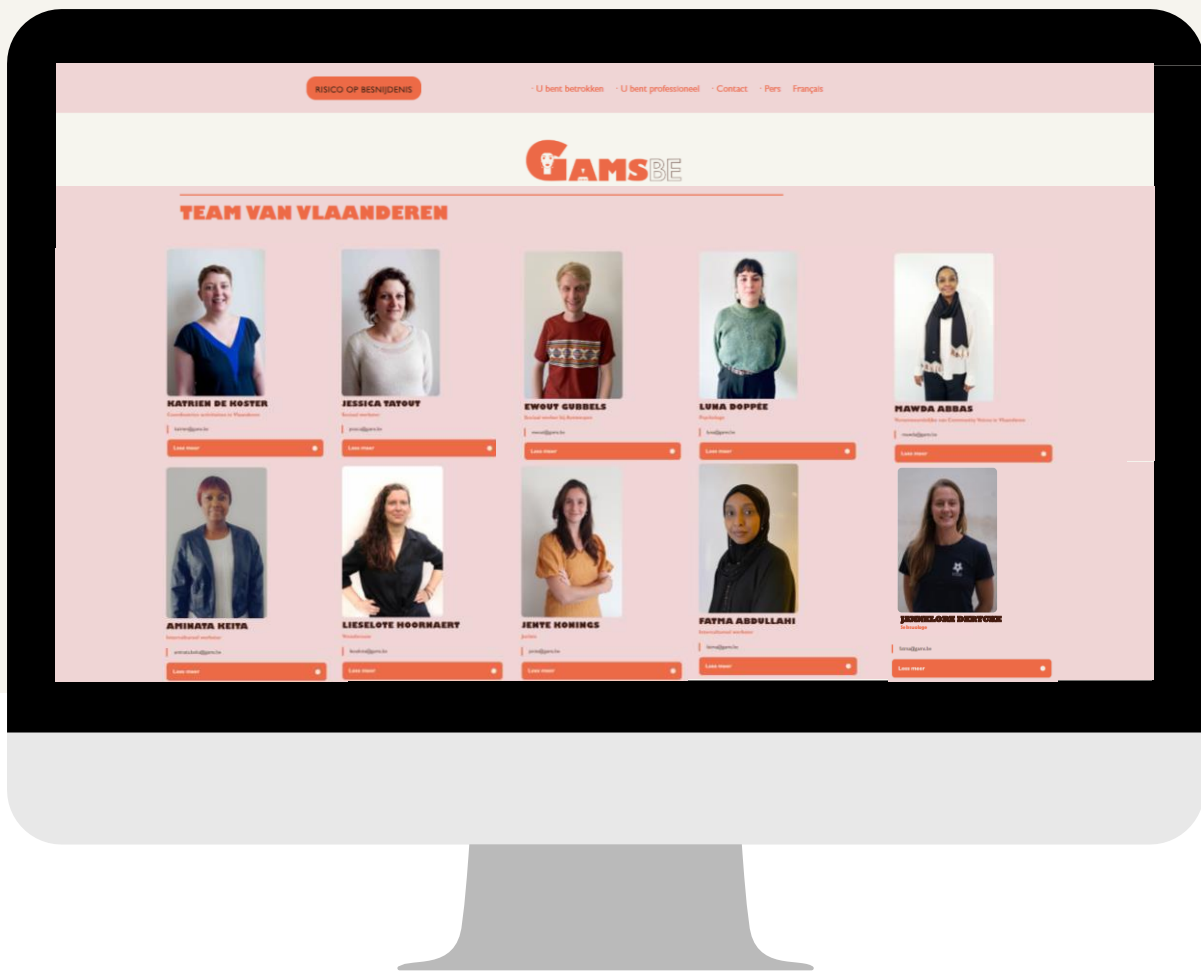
RISICO OP BESNIJDENIS

· U bent betrokken · U bent professioneel · Contact · Pers Français

GAMSBE

TEAM VAN VLAANDEREN

KATRIEN DE KOSTER
Coördinatrice activiteiten in Vlaanderen
katrien@gams.be
Lees meer

JESSICA TATOUT
Sociaal werkster
jessica@gams.be
Lees meer

EWOUT GUBBELS
Sociaal werker bij Antwerpen
ewout@gams.be
Lees meer

LUNA DOPPÉE
Psychologe
luna@gams.be
Lees meer

MAWDA ABBAS
Verantwoordelijke van Community Voices in Vlaanderen
mawda@gams.be
Lees meer

AMINATA KEITA
Intercultureel werkster
aminata.keita@gams.be
Lees meer

LIESELOTE HOORNAERT
Vroedvrouw
lieselote@gams.be
Lees meer

JENTE KONINGS
Juriste
jente@gams.be
Lees meer

FATMA ABDULLAHI
Intercultureel werkster
fatma@gams.be
Lees meer

JENNELORE DERTCKE
Seksuologe
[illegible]@gams.be
Lees meer